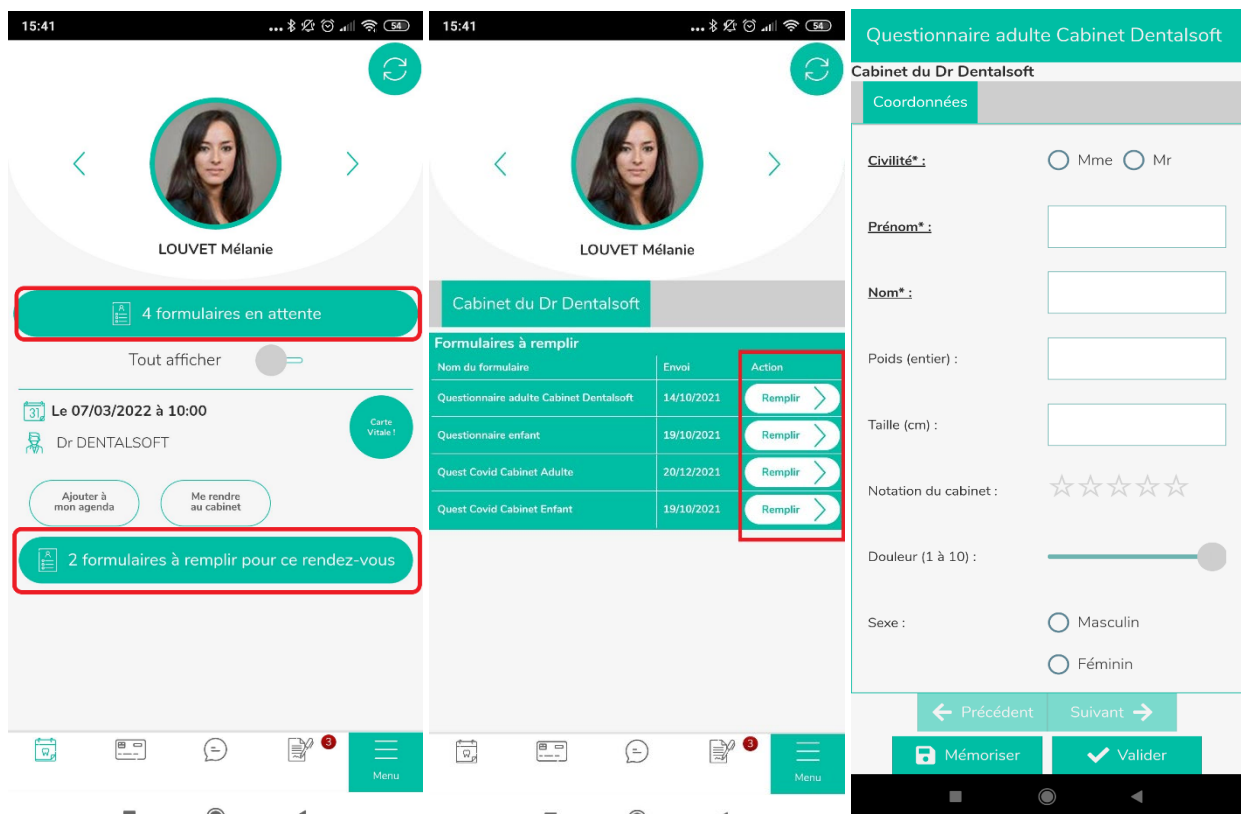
15:41

54

LOUVET Mélanie

4 formulaires en attente

Tout afficher

31 Le 07/03/2022 à 10:00

Dr DENTALSOFT

Carte Vitale !

Ajouter à mon agenda

Me rendre au cabinet

2 formulaires à remplir pour ce rendez-vous

3

Menu

15:41

54

LOUVET Mélanie

Cabinet du Dr Dentalsoft

Formulaires à remplir

| Nom du formulaire | Envoi | Action |
|---|---|---|
| Questionnaire adulte Cabinet Dentalsoft | 14/10/2021 | Remplir |
| Questionnaire enfant | 19/10/2021 | Remplir |
| Quest Covid Cabinet Adulte | 20/12/2021 | Remplir |
| Quest Covid Cabinet Enfant | 19/10/2021 | Remplir |

3

Menu

Questionnaire adulte Cabinet Dentalsoft

Cabinet du Dr Dentalsoft

Coordonnées

Civilité* : Mme Mr

Prénom* :

Nom* :

Poids (entier) :

Taille (cm) :

Notation du cabinet :

Douleur (1 à 10) :

Sexe : Masculin Féminin

Précédent Suivant

Mémoriser Valider